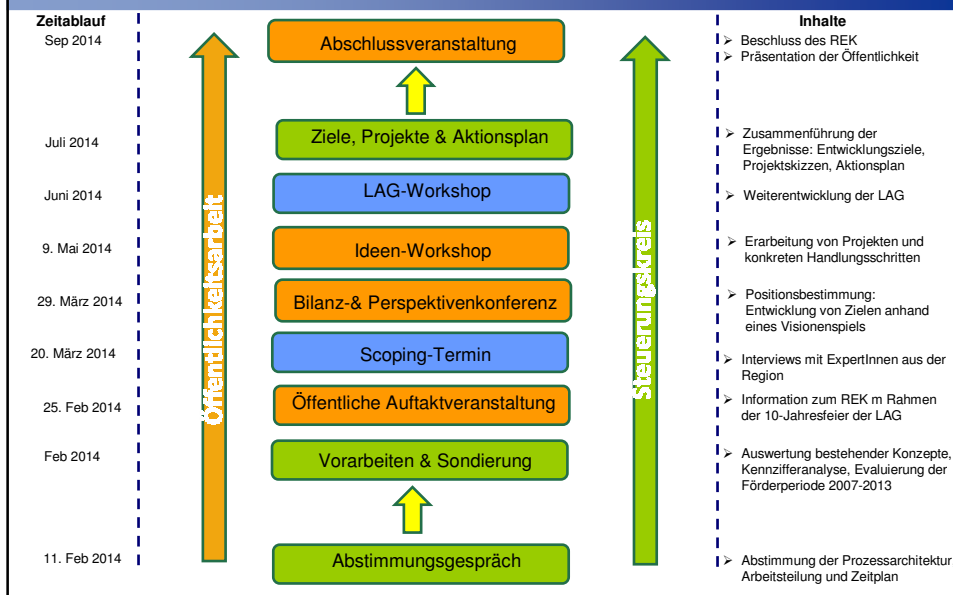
Zeitablauf

Sep 2014

Juli 2014

Juni 2014

9. Mai 2014

29. März 2014

20. März 2014

25. Feb 2014

Feb 2014

11. Feb 2014

Öffentlichkeitsarbeit

Abschlussveranstaltung

Ziele, Projekte & Aktionsplan

LAG-Workshop

Ideen-Workshop

Bilanz-& Perspektivenkonferenz

Scoping-Termin

Öffentliche Auftaktveranstaltung

Vorarbeiten & Sondierung

Abstimmungsgespräch

Steuerungskreis

Inhalte

➢ Beschluss des REK
➢ Präsentation der Öffentlichkeit

➢ Zusammenführung der Ergebnisse: Entwicklungsziele, Projektskizzen, Aktionsplan

➢ Weiterentwicklung der LAG

➢ Erarbeitung von Projekten und konkreten Handlungsschritten

➢ Positionsbestimmung: Entwicklung von Zielen anhand eines Visionenspiels

➢ Interviews mit ExpertInnen aus der Region

➢ Information zum REK m Rahmen der 10-Jahresfeier der LAG

➢ Auswertung bestehender Konzepte, Kennzifferanalyse, Evaluierung der Förderperiode 2007-2013

➢ Abstimmung der Prozessarchitektur, Arbeitsteilung und Zeitplan